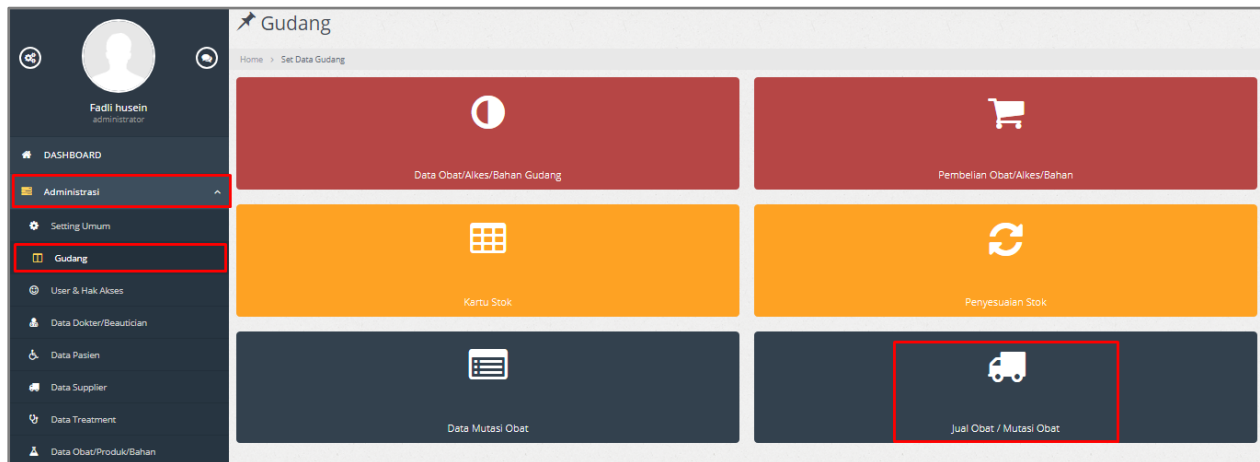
Fadli husein
administrator

DASHBOARD

Administrasi

Setting Umum

Gudang

User & Hak Akses

Data Dokter/Beautician

Data Pasien

Data Supplier

Data Treatment

Data Obat/Produk/Bahan

Gudang

Home > Set Data Gudang

Data Obat/Alkes/Bahan Gudang

Pembelian Obat/Alkes/Bahan

Kartu Stok

Penyesuaian Stok

Data Mutasi Obat

Jual Obat / Mutasi Obat